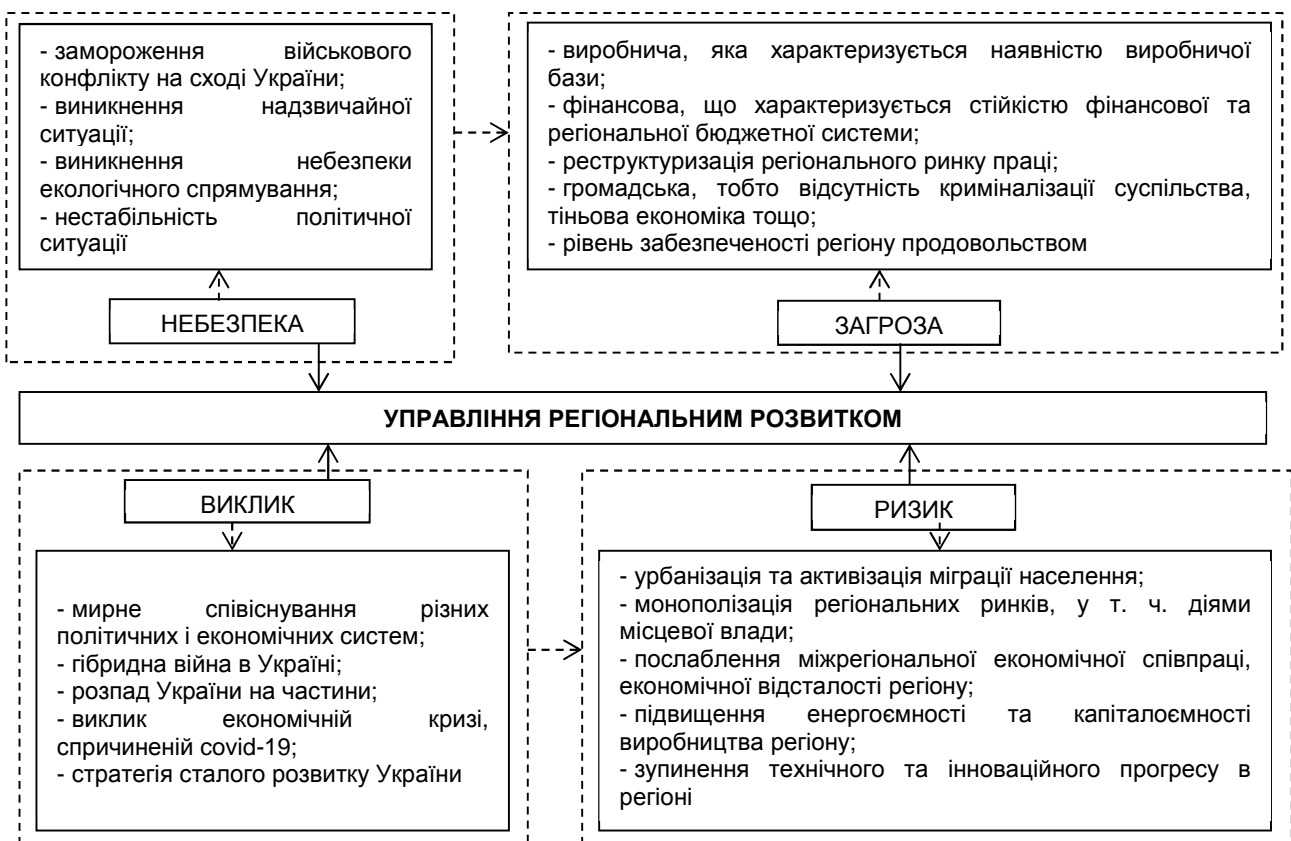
- замороження військового конфлікту на сході України;
- виникнення надзвичайної ситуації;
- виникнення небезпеки екологічного спрямування;
- нестабільність політичної ситуації

НЕБЕЗПЕКА

- виробнича, яка характеризується наявністю виробничої бази;
- фінансова, що характеризується стійкістю фінансової та регіональної бюджетної системи;
- реструктуризація регіонального ринку праці;
- громадська, тобто відсутність криміналізації суспільства, тіньова економіка тощо;
- рівень забезпеченості регіону продовольством

ЗАГРОЗА

УПРАВЛІННЯ РЕГІОНАЛЬНИМ РОЗВИТКОМ

ВИКЛИК

- мирне співіснування різних політичних і економічних систем;
- гібридна війна в Україні;
- розпад України на частини;
- виклик економічній кризі, спричиненій covid-19;
- стратегія сталого розвитку України

РИЗИК

- урбанізація та активізація міграції населення;
- монополізація регіональних ринків, у т. ч. діями місцевої влади;
- послаблення міжрегіональної економічної співпраці, економічної відсталості регіону;
- підвищення енергоємності та капіталоємності виробництва регіону;
- зупинення технічного та інноваційного прогресу в регіоні